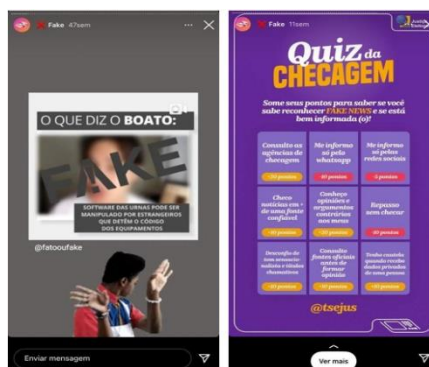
Fake 47sem

O QUE DIZ O BOATO:

FAKE

SOFTWARE DAS URNAS PODE SER MANIPULADO POR ESTRANGEIROS QUE DETÊM O CÓDIGO DOS EQUIPAMENTOS

@fatooufake

Enviar mensagem

Fake 11sem

Quiz da CHECAGEM

Some seus pontos para saber se você sabe reconhecer FAKE NEWS e se está bem informada (o)!

| Consulto as agências de checagem | Me informo só pelo whatsapp | Me informo só pelas redes sociais |
|---|---|---|
| +10 pontos | -10 pontos | -5 pontos |
| Checo notícias em + de uma fonte confiável | Conheço opiniões e argumentos contrários aos meus | Repasso sem checar |
| +10 pontos | +10 pontos | -10 pontos |
| Desconfio de um anúncio, valores e títulos chamativos | Consulto fontes oficiais antes de formar opinião | Tenho cuidado quando recebo dados privados de uma pessoa |
| +10 pontos | +10 pontos | +10 pontos |

@tsejus

Ver mais